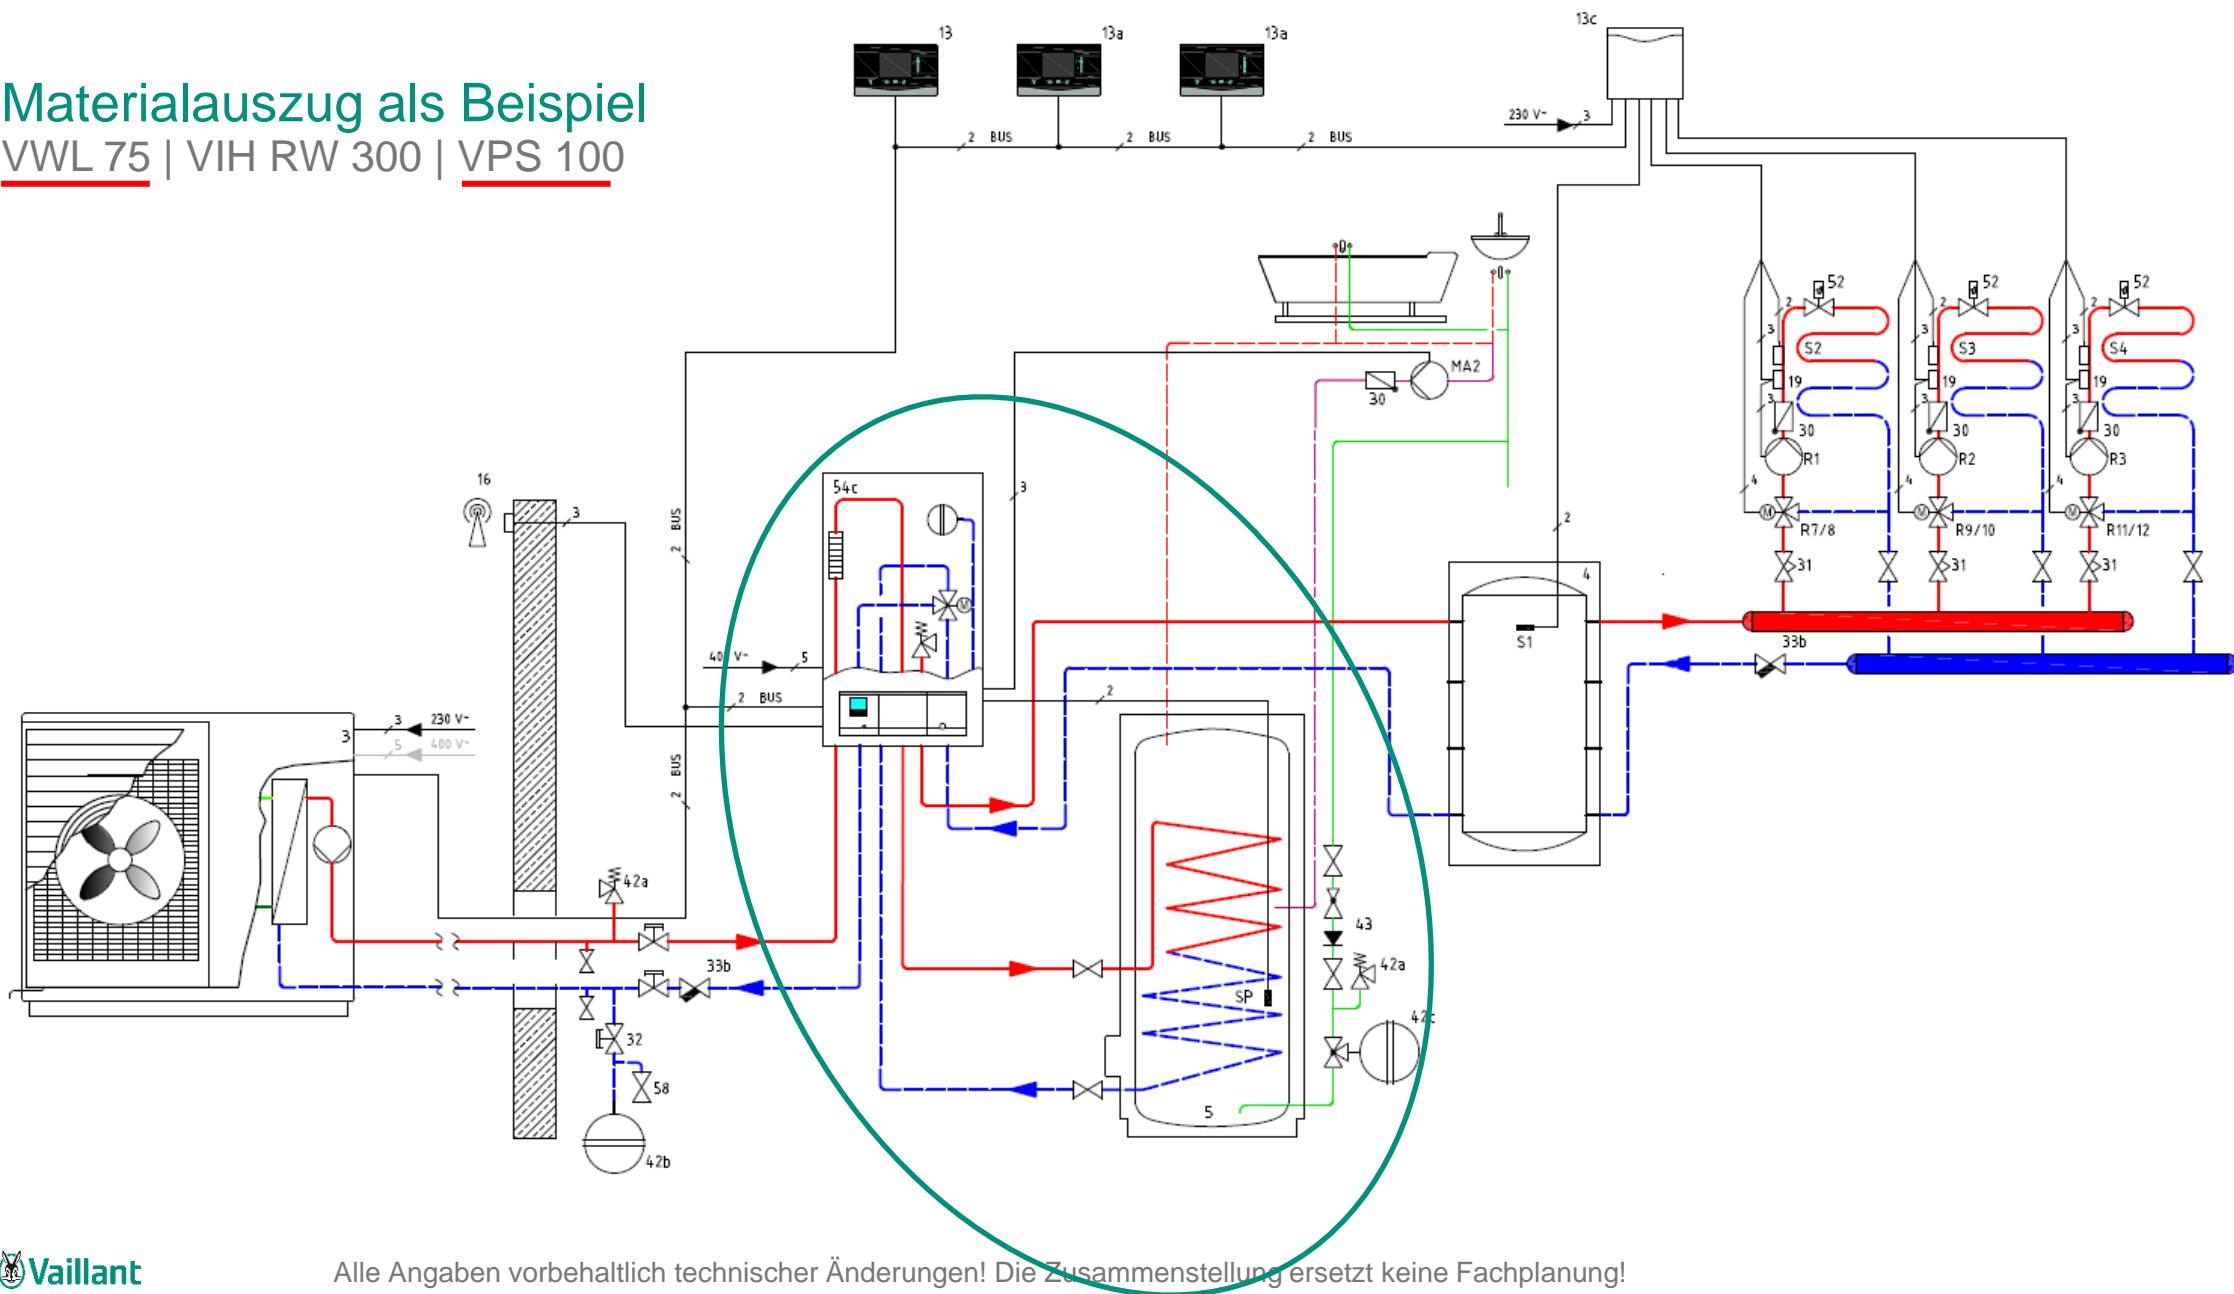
Materialauszug als Beispiel
VWL 75 | VIH RW 300 | VPS 100

13 13a 13a 13c

2 BUS 2 BUS 2 BUS

230 V~ 3

52 52 52
2 2 2
3 3 3
S2 S3 S4
19 19 19
3 3 3
30 30 30
R1 R2 R3
4 4 4
R7/8 R9/10 R11/12
31 31 31

MA2
30

16
3
2 BUS
54c
3
400 V~ 5
2 BUS
2
4
S1
2
33b

3 230 V~
3
5 400 V~
2 BUS

42a
33b
32
58
42b

43
42a
SP
42c
5

Vaillant
Alle Angaben vorbehaltlich technischer Änderungen! Die Zusammenstellung ersetzt keine Fachplanung!